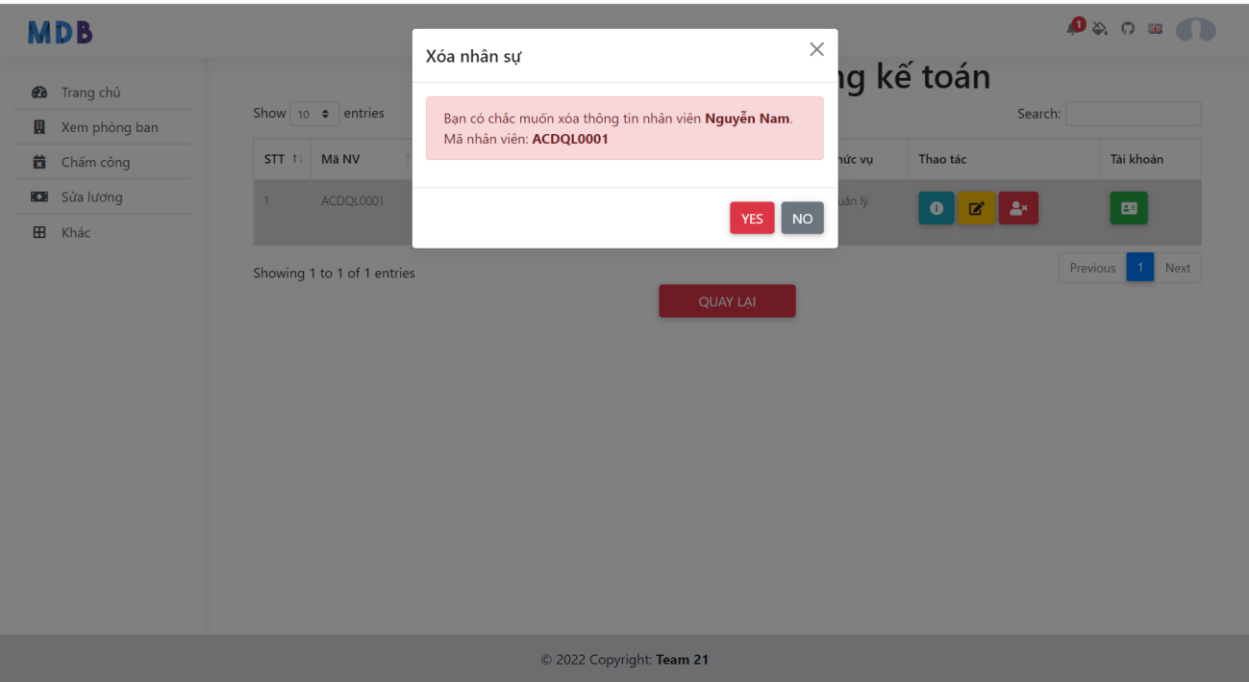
MDB

1

Trang chủ
Xem phòng ban
Chấm công
Sửa lương
Khác

ng kế toán

Show 10 entries

Search:

| STT | Mã NV | | ức vụ | Thao tác | Tài khoản |
|---|---|---|---|---|---|
| 1 | ACDQL0001 | | uản lý | | |

Showing 1 to 1 of 1 entries

Previous 1 Next

QUAY LẠI

Xóa nhân sự

Bạn có chắc muốn xóa thông tin nhân viên **Nguyễn Nam**. Mã nhân viên: **ACDQL0001**

YES NO

© 2022 Copyright: **Team 21**